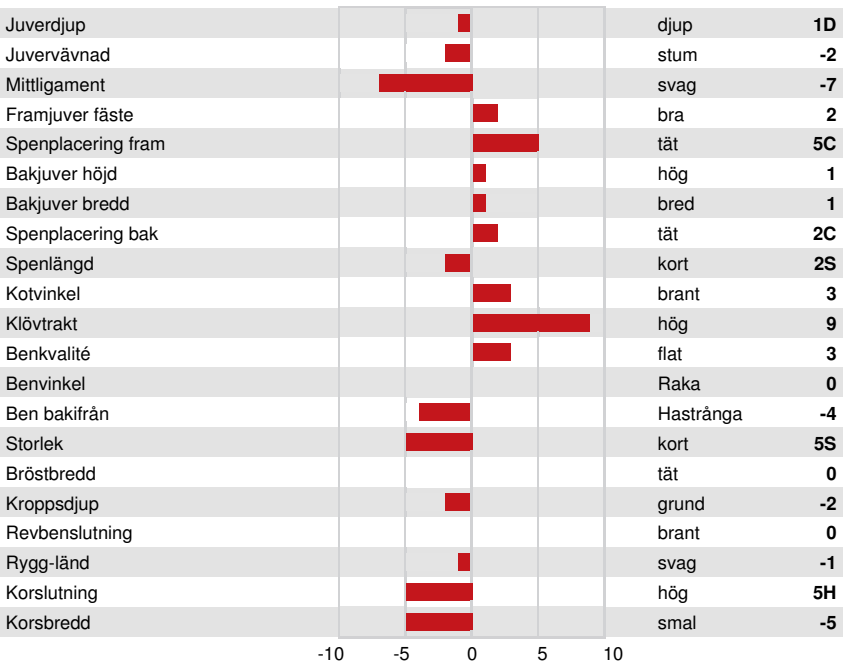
| | | |
|---|---|---|
| Juverdjup | djup | **1D** |
| Juvervävnad | stum | **-2** |
| Mittligament | svag | **-7** |
| Framjuver fäste | bra | **2** |
| Spenplacering fram | tät | **5C** |
| Bakjuver höjd | hög | **1** |
| Bakjuver bredd | bred | **1** |
| Spenplacering bak | tät | **2C** |
| Spenlängd | kort | **2S** |
| Kotvinkel | brant | **3** |
| Klövtrakt | hög | **9** |
| Benkvalité | flat | **3** |
| Benvinkel | Raka | **0** |
| Ben bakifrån | Hastrånga | **-4** |
| Storlek | kort | **5S** |
| Bröstbredd | tät | **0** |
| Kroppsdjup | grund | **-2** |
| Revbenslutning | brant | **0** |
| Rygg-länd | svag | **-1** |
| Korslutning | hög | **5H** |
| Korsbredd | smal | **-5** |

-10 -5 0 5 10